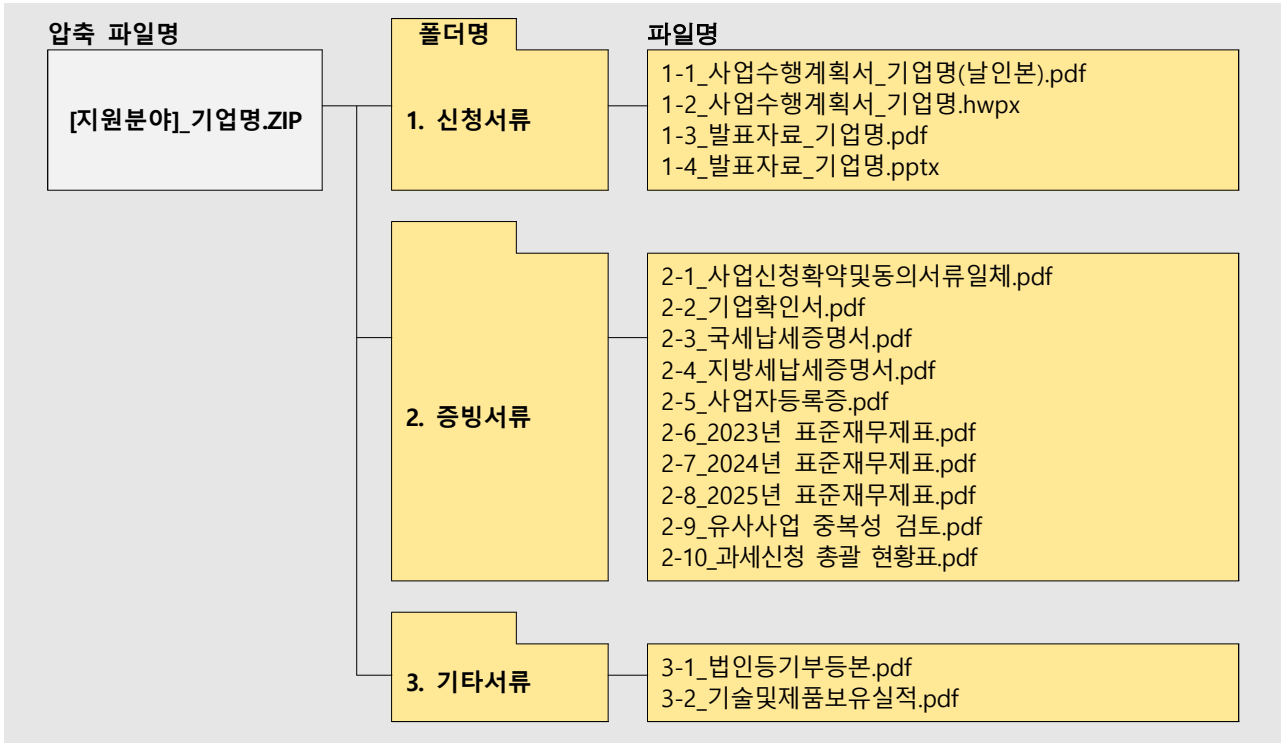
압축 파일명

[지원분야]_기업명.ZIP

폴더명

1. 신청서류

2. 증빙서류

3. 기타서류

파일명

1-1_사업수행계획서_기업명(날인본).pdf
1-2_사업수행계획서_기업명.hwpx
1-3_발표자료_기업명.pdf
1-4_발표자료_기업명.pptx

2-1_사업신청확약및동의서류일체.pdf
2-2_기업확인서.pdf
2-3_국세납세증명서.pdf
2-4_지방세납세증명서.pdf
2-5_사업자등록증.pdf
2-6_2023년 표준재무제표.pdf
2-7_2024년 표준재무제표.pdf
2-8_2025년 표준재무제표.pdf
2-9_유사사업 중복성 검토.pdf
2-10_과세신청 총괄 현황표.pdf

3-1_법인등기부등본.pdf
3-2_기술및제품보유실적.pdf